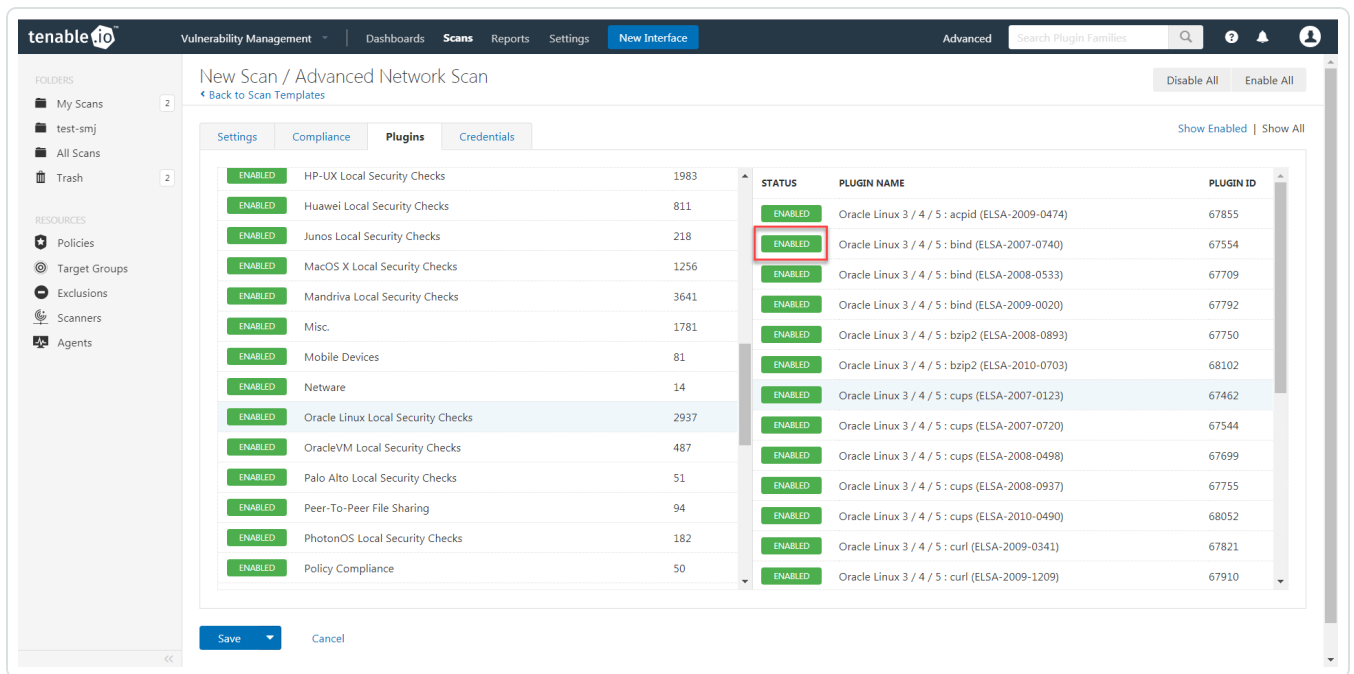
tenable.io Vulnerability Management Dashboards Scans Reports Settings New Interface Advanced Search Plugin Families

FOLDERS
My Scans 2
test-smj
All Scans
Trash 2

RESOURCES
Policies
Target Groups
Exclusions
Scanners
Agents

New Scan / Advanced Network Scan
‹ Back to Scan Templates

Disable All Enable All

Settings Compliance Plugins Credentials

Show Enabled | Show All

| | | |
|---|---|---|
| ENABLED | HP-UX Local Security Checks | 1983 |
| ENABLED | Huawei Local Security Checks | 811 |
| ENABLED | Junos Local Security Checks | 218 |
| ENABLED | MacOS X Local Security Checks | 1256 |
| ENABLED | Mandriva Local Security Checks | 3641 |
| ENABLED | Misc. | 1781 |
| ENABLED | Mobile Devices | 81 |
| ENABLED | Netware | 14 |
| ENABLED | Oracle Linux Local Security Checks | 2937 |
| ENABLED | OracleVM Local Security Checks | 487 |
| ENABLED | Palo Alto Local Security Checks | 51 |
| ENABLED | Peer-To-Peer File Sharing | 94 |
| ENABLED | PhotonOS Local Security Checks | 182 |
| ENABLED | Policy Compliance | 50 |

| STATUS | PLUGIN NAME | PLUGIN ID |
|---|---|---|
| ENABLED | Oracle Linux 3 / 4 / 5 : acpid (ELSA-2009-0474) | 67855 |
| ENABLED | Oracle Linux 3 / 4 / 5 : bind (ELSA-2007-0740) | 67554 |
| ENABLED | Oracle Linux 3 / 4 / 5 : bind (ELSA-2008-0533) | 67709 |
| ENABLED | Oracle Linux 3 / 4 / 5 : bind (ELSA-2009-0020) | 67792 |
| ENABLED | Oracle Linux 3 / 4 / 5 : bzip2 (ELSA-2008-0893) | 67750 |
| ENABLED | Oracle Linux 3 / 4 / 5 : bzip2 (ELSA-2010-0703) | 68102 |
| ENABLED | Oracle Linux 3 / 4 / 5 : cups (ELSA-2007-0123) | 67462 |
| ENABLED | Oracle Linux 3 / 4 / 5 : cups (ELSA-2007-0720) | 67544 |
| ENABLED | Oracle Linux 3 / 4 / 5 : cups (ELSA-2008-0498) | 67699 |
| ENABLED | Oracle Linux 3 / 4 / 5 : cups (ELSA-2008-0937) | 67755 |
| ENABLED | Oracle Linux 3 / 4 / 5 : cups (ELSA-2010-0490) | 68052 |
| ENABLED | Oracle Linux 3 / 4 / 5 : curl (ELSA-2009-0341) | 67821 |
| ENABLED | Oracle Linux 3 / 4 / 5 : curl (ELSA-2009-1209) | 67910 |

Save Cancel